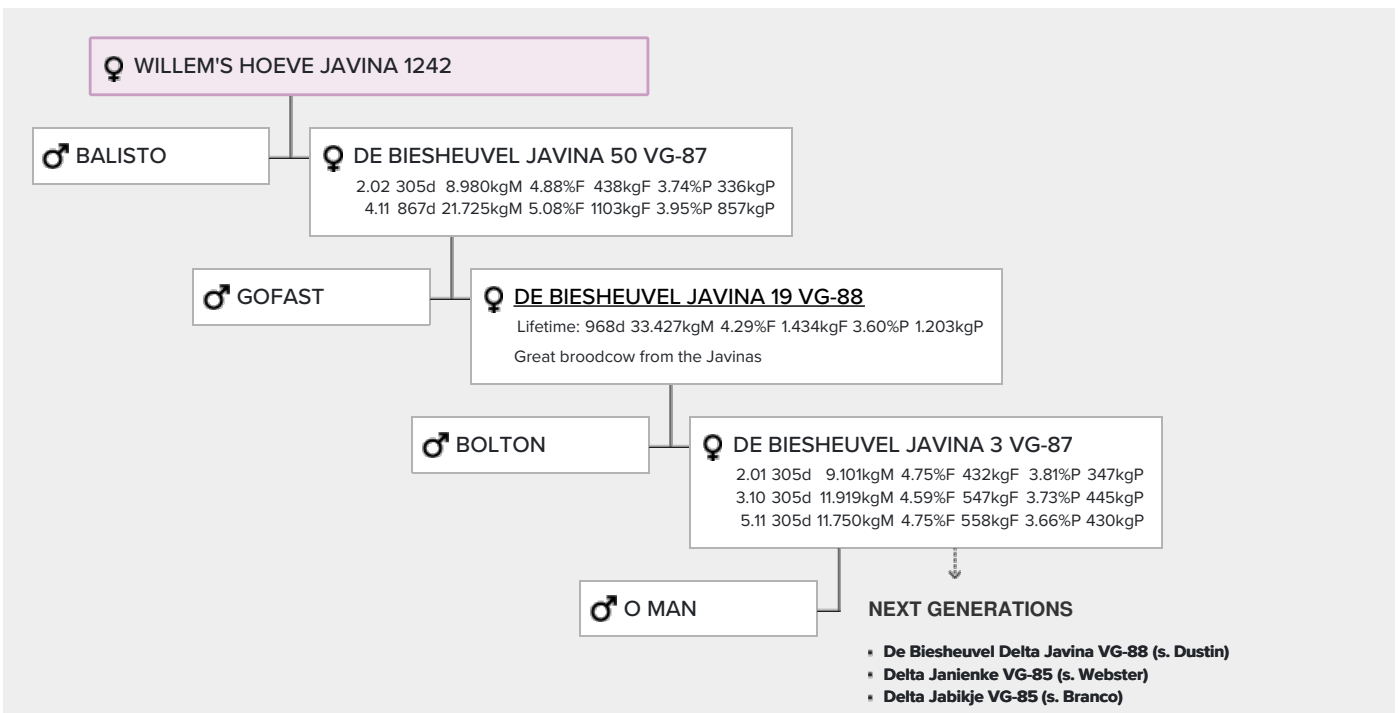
♀ WILLEM'S HOEVE JAVINA 1242

♂ BALISTO

♀ DE BIESHEUVEL JAVINA 50 VG-87
2.02 305d 8.980kgM 4.88%F 438kgF 3.74%P 336kgP
4.11 867d 21.725kgM 5.08%F 1103kgF 3.95%P 857kgP

♂ GOFAST

♀ DE BIESHEUVEL JAVINA 19 VG-88
Lifetime: 968d 33.427kgM 4.29%F 1.434kgF 3.60%P 1.203kgP
Great broodcow from the Javinas

♂ BOLTON

♀ DE BIESHEUVEL JAVINA 3 VG-87
2.01 305d 9.101kgM 4.75%F 432kgF 3.81%P 347kgP
3.10 305d 11.919kgM 4.59%F 547kgF 3.73%P 445kgP
5.11 305d 11.750kgM 4.75%F 558kgF 3.66%P 430kgP

♂ O MAN

NEXT GENERATIONS

- De Biesheuvel Delta Javina VG-88 (s. Dustin)
- Delta Janienke VG-85 (s. Webster)
- Delta Jabikje VG-85 (s. Branco)